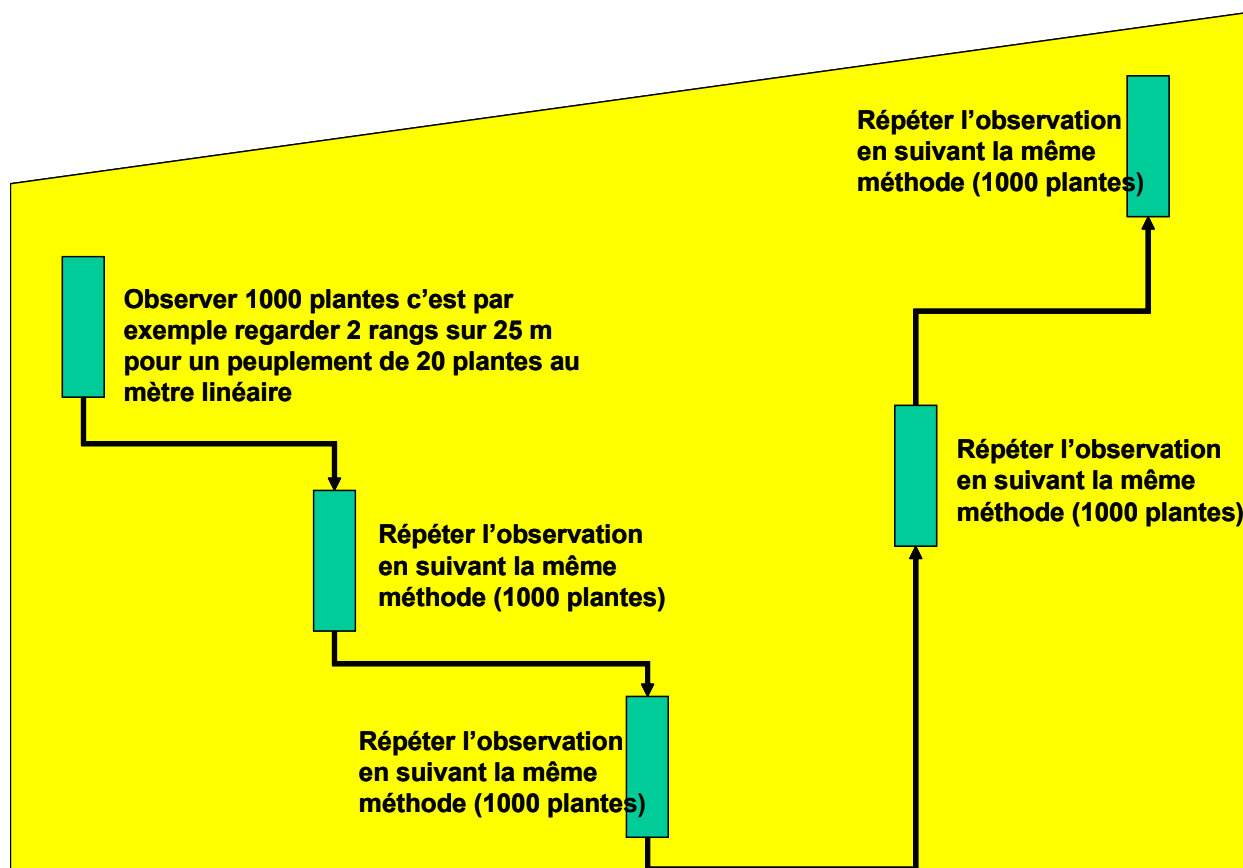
Observer 1000 plantes c'est par exemple regarder 2 rangs sur 25 m pour un peuplement de 20 plantes au mètre linéaire

Répéter l'observation en suivant la même méthode (1000 plantes)

Répéter l'observation en suivant la même méthode (1000 plantes)

Répéter l'observation en suivant la même méthode (1000 plantes)

Répéter l'observation en suivant la même méthode (1000 plantes)